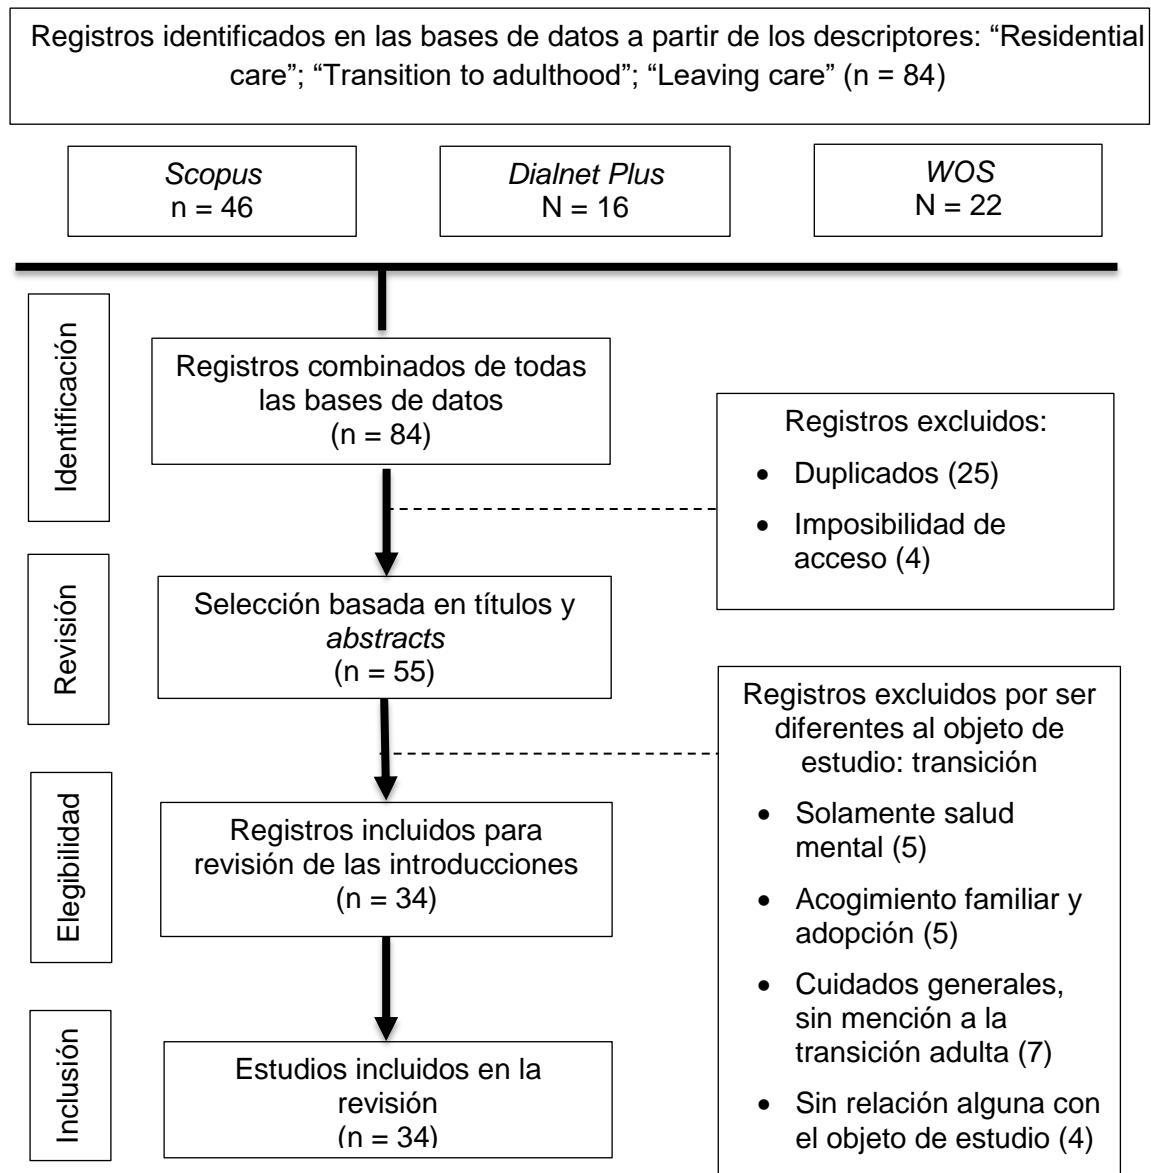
Registros identificados en las bases de datos a partir de los descriptores: “Residential care”; “Transition to adulthood”; “Leaving care” (n = 84)

*Scopus*
n = 46

*Dialnet Plus*
N = 16

*WOS*
N = 22

Identificación

Registros combinados de todas las bases de datos
(n = 84)

Registros excluidos:
- Duplicados (25)
- Imposibilidad de acceso (4)

Revisión

Selección basada en títulos y *abstracts*
(n = 55)

Registros excluidos por ser diferentes al objeto de estudio: transición
- Solamente salud mental (5)
- Acogimiento familiar y adopción (5)
- Cuidados generales, sin mención a la transición adulta (7)
- Sin relación alguna con el objeto de estudio (4)

Elegibilidad

Registros incluidos para revisión de las introducciones
(n = 34)

Inclusión

Estudios incluidos en la revisión
(n = 34)